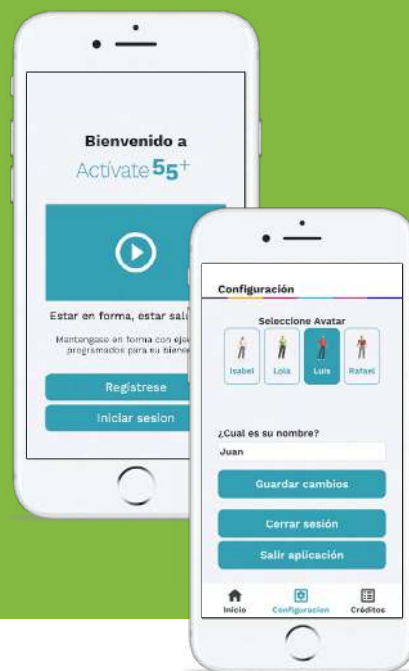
Bienvenido a
Activate 55+

Estar en forma, estar sal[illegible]

Mantengase en forma con eje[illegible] programados para su biene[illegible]

Registrese

Iniciar sesion

Configuración

Seleccione Avatar

Isabel

Lola

Luis

Rafael

¿Cual es su nombre?

Juan

Guardar cambios

Cerrar sesión

Salir aplicación

Inicio

Configuracion

Créditos